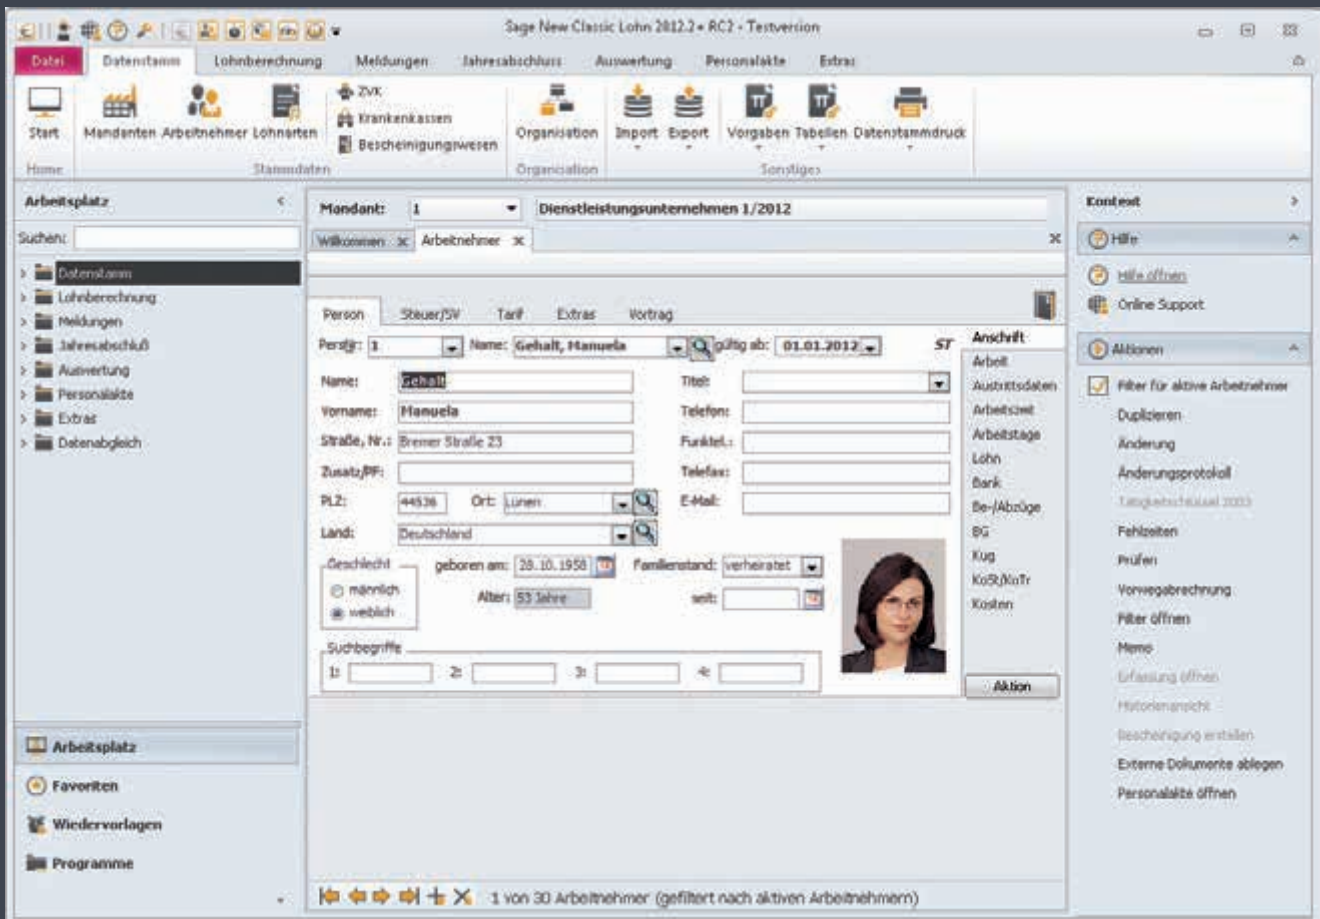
Sage New Classic Lohn 2012.2 • RC2 - Testversion

Datei Datenstamm Lohnberechnung Meldungen Jahresabschluss Auswertung Personalakte Extras

Start
Home
Mandanten Arbeitnehmer Lohnarten
ZVK
Krankenkassen
Bescheinigungswesen
Stammdaten
Organisation
Organisation
Import Export Vorgaben Tabellen Datenstammdruck
Sonstiges

Arbeitsplatz
Suchen:
Datenstamm
Lohnberechnung
Meldungen
Jahresabschluß
Auswertung
Personalakte
Extras
Datenabgleich

Arbeitsplatz
Favoriten
Wiedervorlagen
Programme

Mandant: 1 Dienstleistungsunternehmen 1/2012
Willkommen Arbeitnehmer

Person Steuer/SV Tarif Extras Vortrag

Pers.Nr.: 1 Name: Gehalt, Manuela gültig ab: 01.01.2012 ST
Name: Gehalt
Vorname: Manuela
Straße, Nr.: Bremer Straße 23
Zusatz/PF:
PLZ: 44536 Ort: Lünen
Land: Deutschland
Titel:
Telefon:
Funktel.:
Telefax:
E-Mail:
Geschlecht
männlich
weiblich
geboren am: 28.10.1958
Alter: 53 Jahre
Familienstand: verheiratet
seit:
Suchbegriffe
1: 2: 3: 4:

Anschrift
Arbeit
Austrittsdaten
Arbeitszeit
Arbeitstage
Lohn
Bank
Be-/Abzüge
BG
Kug
KoSt/KoTr
Kosten
Aktion

1 von 30 Arbeitnehmer (gefiltert nach aktiven Arbeitnehmern)

Kontext
Hilfe
Hilfe öffnen
Online Support
Aktionen
Filter für aktive Arbeitnehmer
Duplizieren
Änderung
Änderungsprotokoll
Tätigkeitsschlüssel 2010
Fehlzeiten
Prüfen
Vorwegabrechnung
Filter öffnen
Memo
Erfassung öffnen
Historienansicht
Bescheinigung erstellen
Externe Dokumente ablegen
Personalakte öffnen